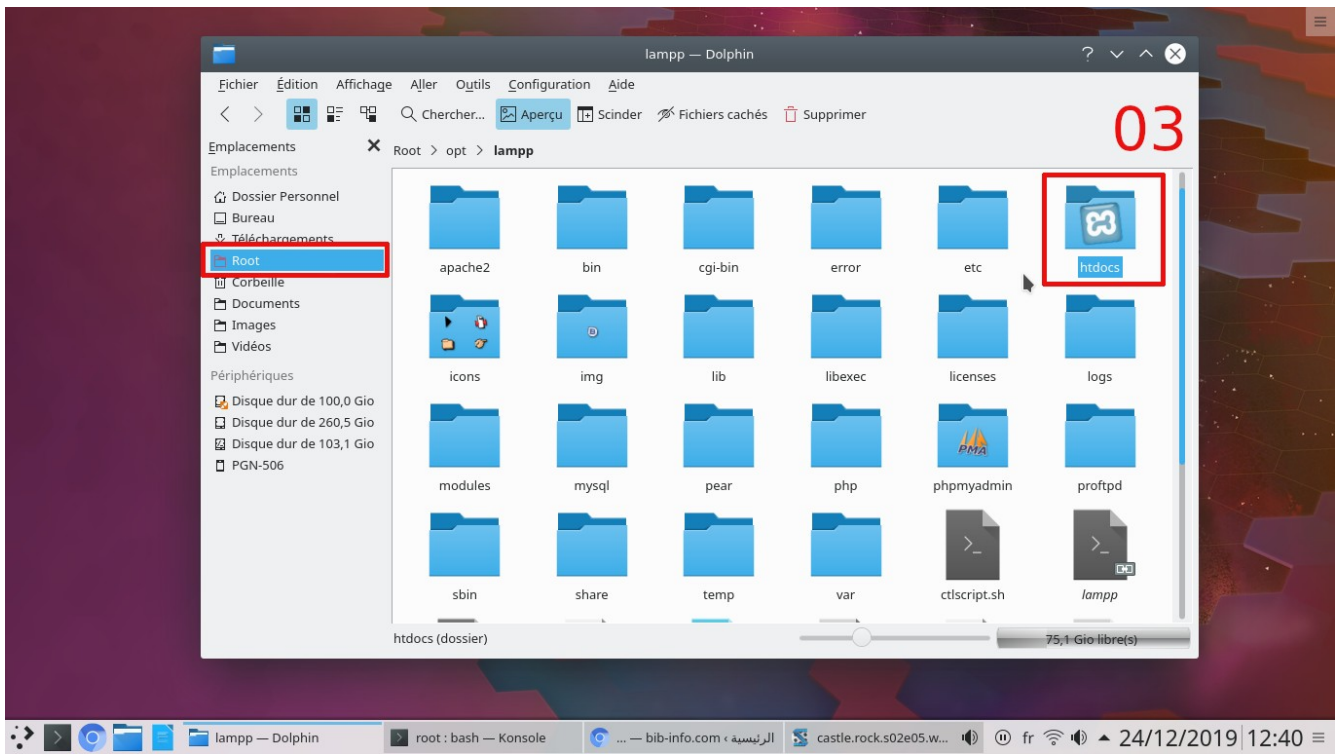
lampp — Dolphin

Fichier Édition Affichage Aller Outils Configuration Aide

Chercher... Aperçu Scinder Fichiers cachés Supprimer

03

Emplacements

Root > opt > lampp

Emplacements
Dossier Personnel
Bureau
Téléchargements
Root
Corbeille
Documents
Images
Vidéos

Périphériques
Disque dur de 100,0 Gio
Disque dur de 260,5 Gio
Disque dur de 103,1 Gio
PGN-506

apache2
bin
cgi-bin
error
etc
htdocs
icons
img
lib
libexec
licenses
logs
modules
mysql
pear
php
phpmyadmin
proftpd
sbin
share
temp
var
ctlscript.sh
lampp

htdocs (dossier)

75,1 Gio libre(s)

lampp — Dolphin
root : bash — Konsole
... — bib-info.com ‹ الرئيسية
castle.rock.s02e05.w...
fr
24/12/2019 12:40